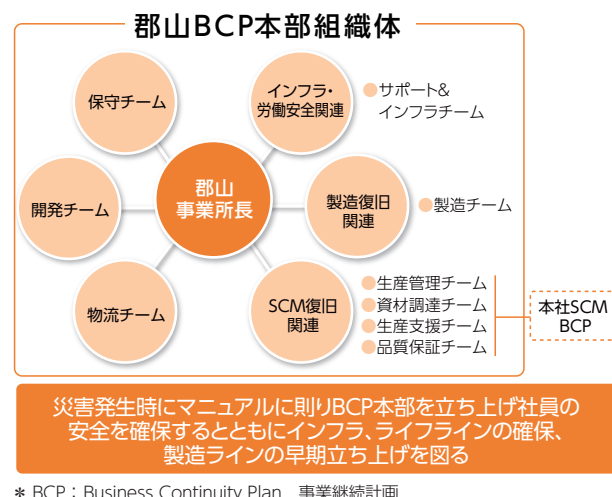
郡山BCP本部組織体

郡山
事業所長

保守チーム

インフラ・
労働安全関連

サポート&
インフラチーム

開発チーム

製造復旧
関連

製造チーム

物流チーム

SCM復旧
関連

生産管理チーム
資材調達チーム
生産支援チーム
品質保証チーム

本社SCM
BCP

災害発生時にマニュアルに則りBCP本部を立ち上げ社員の安全を確保するとともにインフラ、ライフラインの確保、製造ラインの早期立ち上げを図る

＊ BCP：Business Continuity Plan　事業継続計画